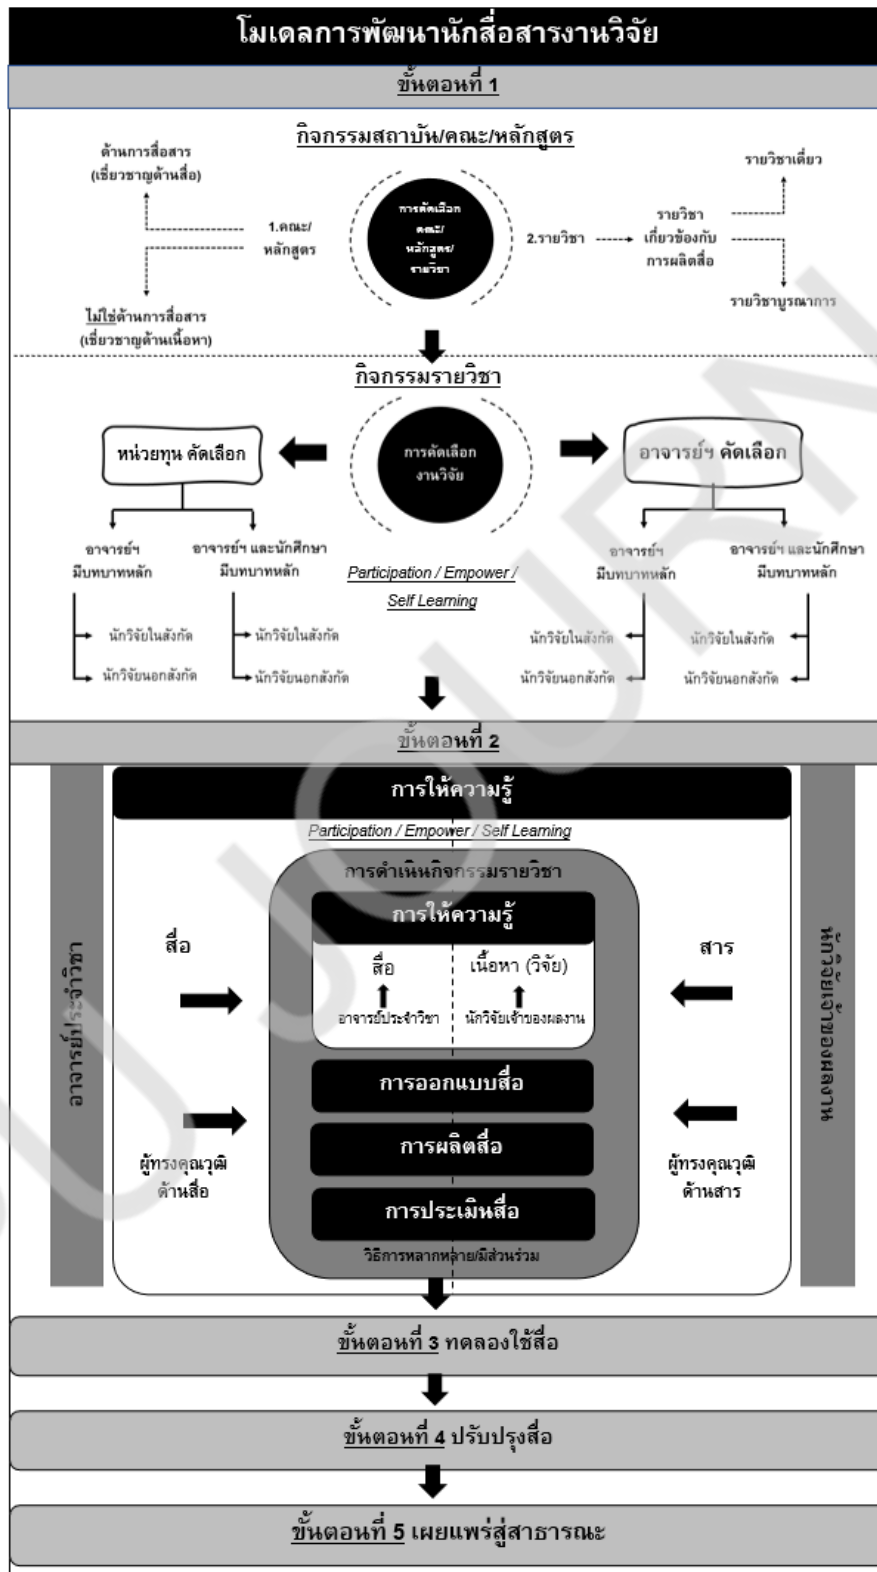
โมเดลการพัฒนานักสื่อสารงานวิจัย

ขั้นตอนที่ 1

กิจกรรมสถาบัน/คณะ/หลักสูตร

ด้านการสื่อสาร (เชี่ยวชาญด้านสื่อ)

1.คณะ/หลักสูตร

ไม่ใช่ด้านการสื่อสาร (เชี่ยวชาญด้านเนื้อหา)

การคัดเลือก คณะ/หลักสูตร/รายวิชา

2.รายวิชา

รายวิชาเกี่ยวข้องกับการผลิตสื่อ

รายวิชาเดี่ยว

รายวิชาบูรณาการ

กิจกรรมรายวิชา

หน่วยทุน คัดเลือก

การคัดเลือกงานวิจัย

อาจารย์ฯ คัดเลือก

อาจารย์ฯ มีบทบาทหลัก

อาจารย์ฯ และนักศึกษา มีบทบาทหลัก

Participation / Empower / Self Learning

อาจารย์ฯ มีบทบาทหลัก

อาจารย์ฯ และนักศึกษา มีบทบาทหลัก

นักวิจัยในสังกัด

นักวิจัยนอกสังกัด

นักวิจัยในสังกัด

นักวิจัยนอกสังกัด

นักวิจัยในสังกัด

นักวิจัยนอกสังกัด

นักวิจัยในสังกัด

นักวิจัยนอกสังกัด

ขั้นตอนที่ 2

การให้ความรู้

Participation / Empower / Self Learning

การดำเนินกิจกรรมรายวิชา

อาจารย์ประจำวิชา

สื่อ

การให้ความรู้

สื่อ

อาจารย์ประจำวิชา

เนื้อหา (วิจัย)

นักวิจัยเจ้าของผลงาน

สาร

นักวิจัยเจ้าของผลงาน

การออกแบบสื่อ

การผลิตสื่อ

การประเมินสื่อ

วิธีการหลากหลาย/มีส่วนร่วม

ผู้ทรงคุณวุฒิด้านสื่อ

ผู้ทรงคุณวุฒิด้านสาร

ขั้นตอนที่ 3 ทดลองใช้สื่อ

ขั้นตอนที่ 4 ปรับปรุงสื่อ

ขั้นตอนที่ 5 เผยแพร่สู่สาธารณะ